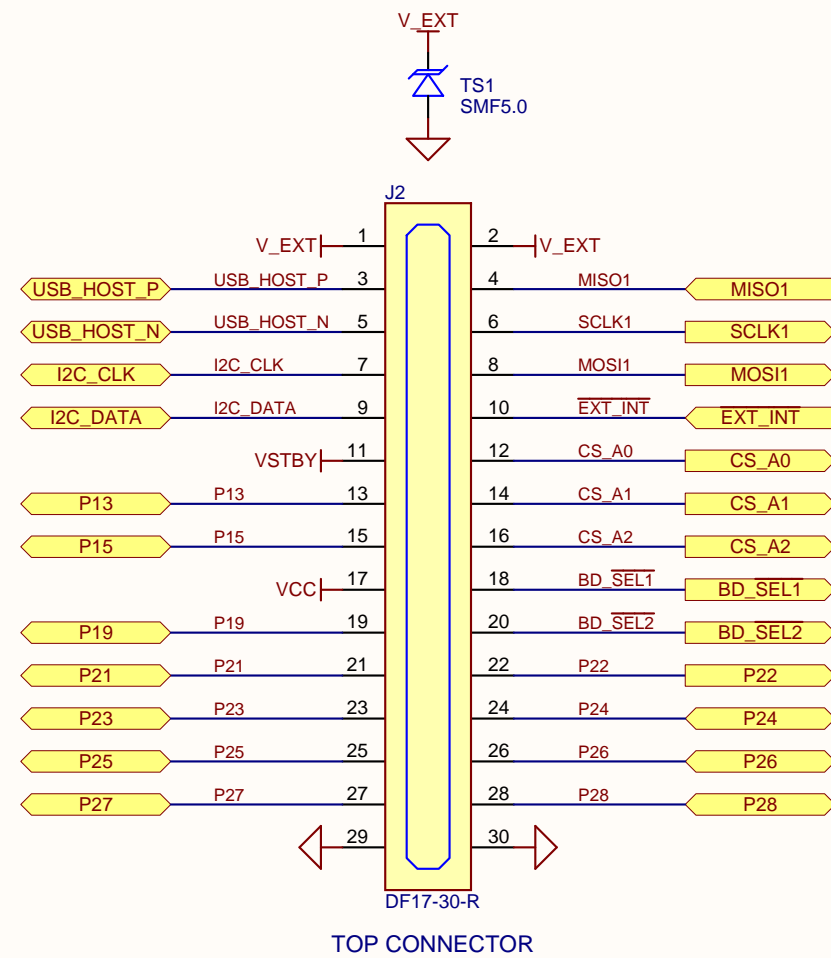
V_EXT

TS1
SMF5.0

J2

V_EXT 1
2 V_EXT
USB_HOST_P USB_HOST_P 3
4 MISO1 MISO1
USB_HOST_N USB_HOST_N 5
6 SCLK1 SCLK1
I2C_CLK I2C_CLK 7
8 MOSI1 MOSI1
I2C_DATA I2C_DATA 9
10 $\overline{EXT\_INT}$ $\overline{EXT\_INT}$
VSTBY 11
12 CS_A0 CS_A0
P13 P13 13
14 CS_A1 CS_A1
P15 P15 15
16 CS_A2 CS_A2
VCC 17
18 BD_$\overline{SEL1}$ BD_$\overline{SEL1}$
P19 P19 19
20 BD_$\overline{SEL2}$ BD_$\overline{SEL2}$
P21 P21 21
22 P22 P22
P23 P23 23
24 P24 P24
P25 P25 25
26 P26 P26
P27 P27 27
28 P28 P28
29
30

DF17-30-R

TOP CONNECTOR